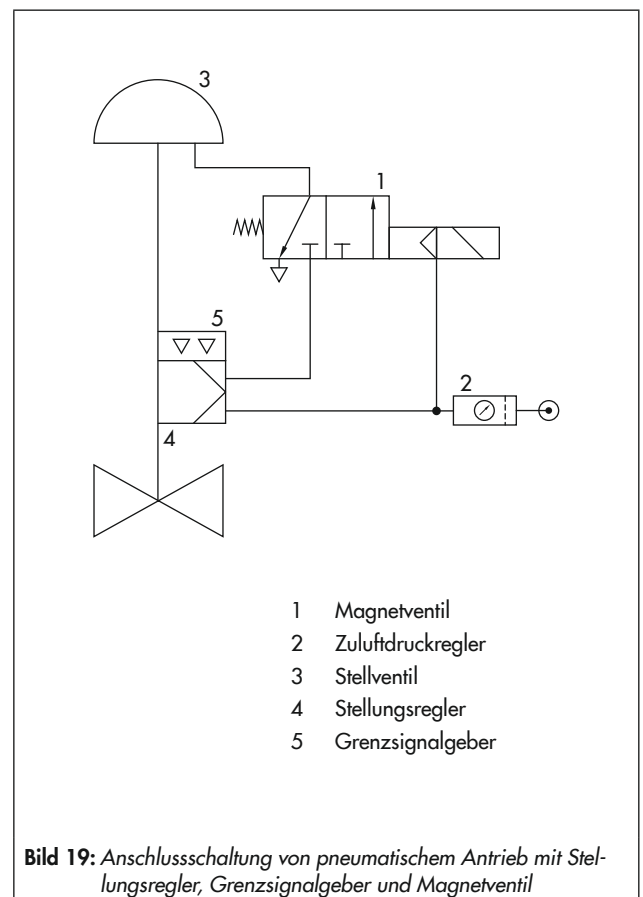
3

1

5

2

4

1 Magnetventil
2 Zuluftdruckregler
3 Stellventil
4 Stellungsregler
5 Grenzsignalgeber

**Bild 19:** *Anschlussschaltung von pneumatischem Antrieb mit Stellungsregler, Grenzsignalgeber und Magnetventil*